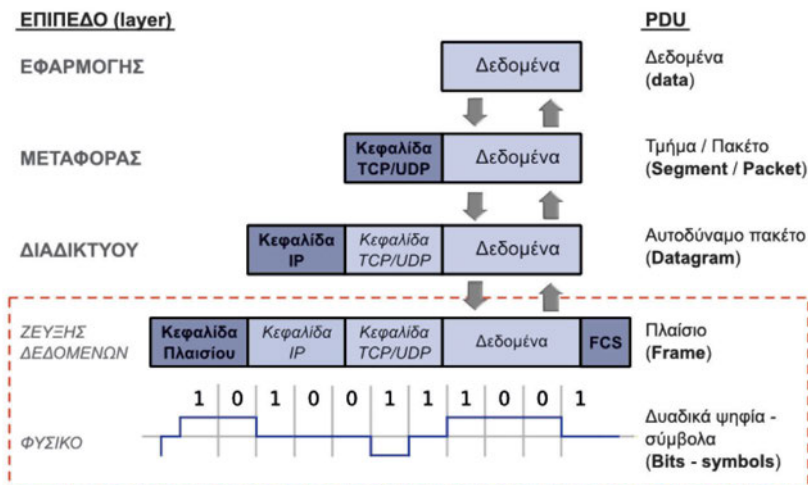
ΕΠΙΠΕΔΟ (layer)

PDU

ΕΦΑΡΜΟΓΗΣ

Δεδομένα

Δεδομένα (data)

ΜΕΤΑΦΟΡΑΣ

Κεφαλίδα TCP/UDP

Δεδομένα

Τμήμα / Πακέτο (Segment / Packet)

ΔΙΑΔΙΚΤΥΟΥ

Κεφαλίδα IP

Κεφαλίδα TCP/UDP

Δεδομένα

Αυτοδύναμο πακέτο (Datagram)

ΖΕΥΞΗΣ ΔΕΔΟΜΕΝΩΝ

Κεφαλίδα Πλαισίου

Κεφαλίδα IP

Κεφαλίδα TCP/UDP

Δεδομένα

FCS

Πλαίσιο (Frame)

1 0 1 0 0 1 1 1 0 0 1

ΦΥΣΙΚΟ

Δυαδικά ψηφία - σύμβολα (Bits - symbols)